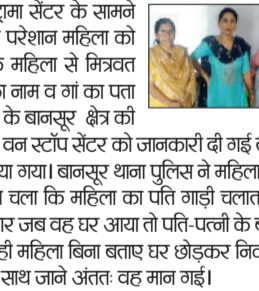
ड्रामा सेंटर के सामने
परेशान महिला को
महिला से मित्रवत
नाम व गांव का पता
के बानसूर क्षेत्र की
वन स्टॉप सेंटर को जानकारी दी गई
या गया। बानसूर थाना पुलिस ने महिला
चला कि महिला का पति गाड़ी चलात
र जब वह घर आया तो पति-पत्नी के
ही महिला बिना बताए घर छोड़कर नि
साथ जाने अंततः वह मान गई।